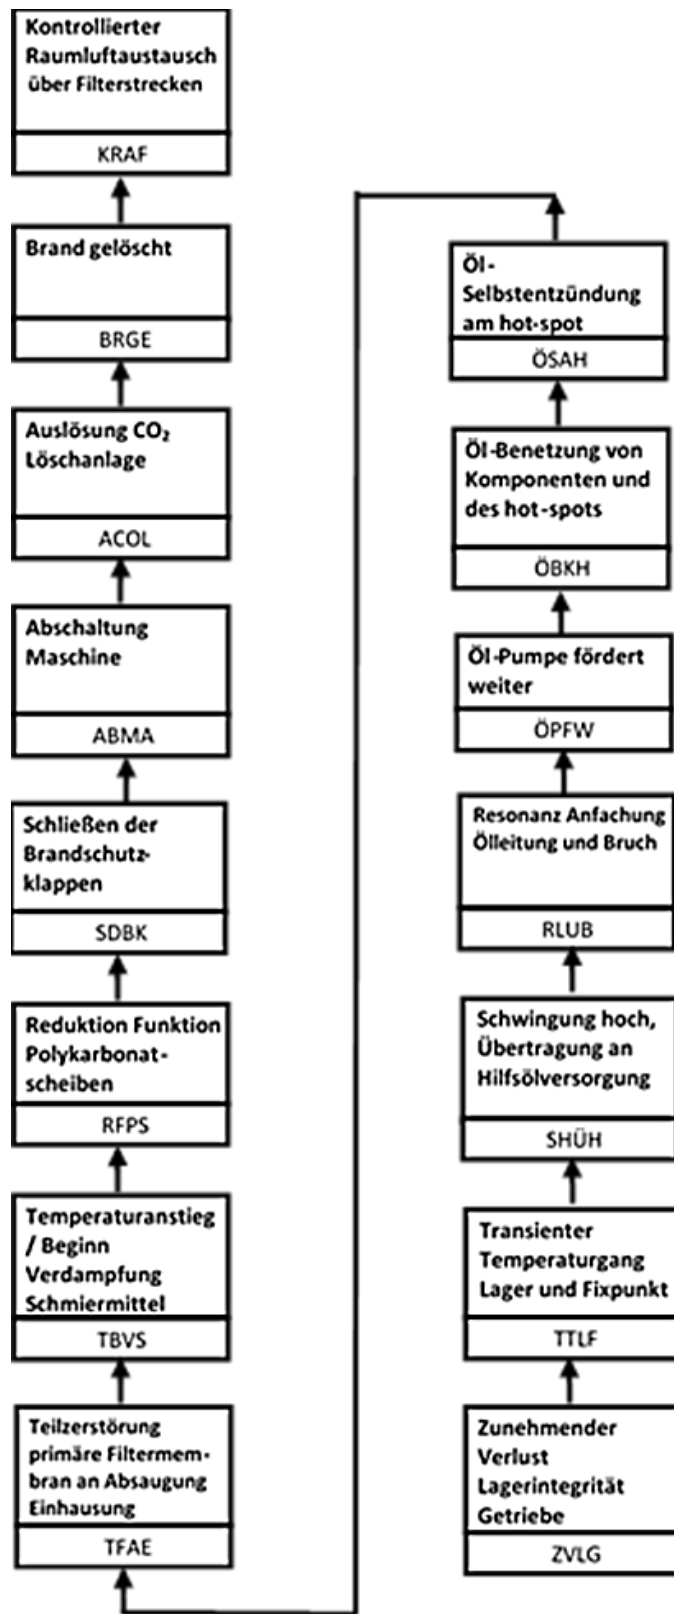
Kontrollierter Raumluftaustausch über Filterstrecken

KRAF

Brand gelöscht

BRGE

Auslösung $CO_2$ Löschanlage

ACOL

Abschaltung Maschine

ABMA

Schließen der Brandschutzklappen

SDBK

Reduktion Funktion Polykarbonatscheiben

RFPS

Temperaturanstieg / Beginn Verdampfung Schmiermittel

TBVS

Teilzerstörung primäre Filtermembran an Absaugung Einhausung

TFAE

Öl-Selbstentzündung am hot-spot

ÖSAH

Öl-Benetzung von Komponenten und des hot-spots

ÖBKH

Öl-Pumpe fördert weiter

ÖPFW

Resonanz Anfachung Ölleitung und Bruch

RLUB

Schwingung hoch, Übertragung an Hilfsölversorgung

SHÜH

Transienter Temperaturgang Lager und Fixpunkt

TTLF

Zunehmender Verlust Lagerintegrität Getriebe

ZVLG